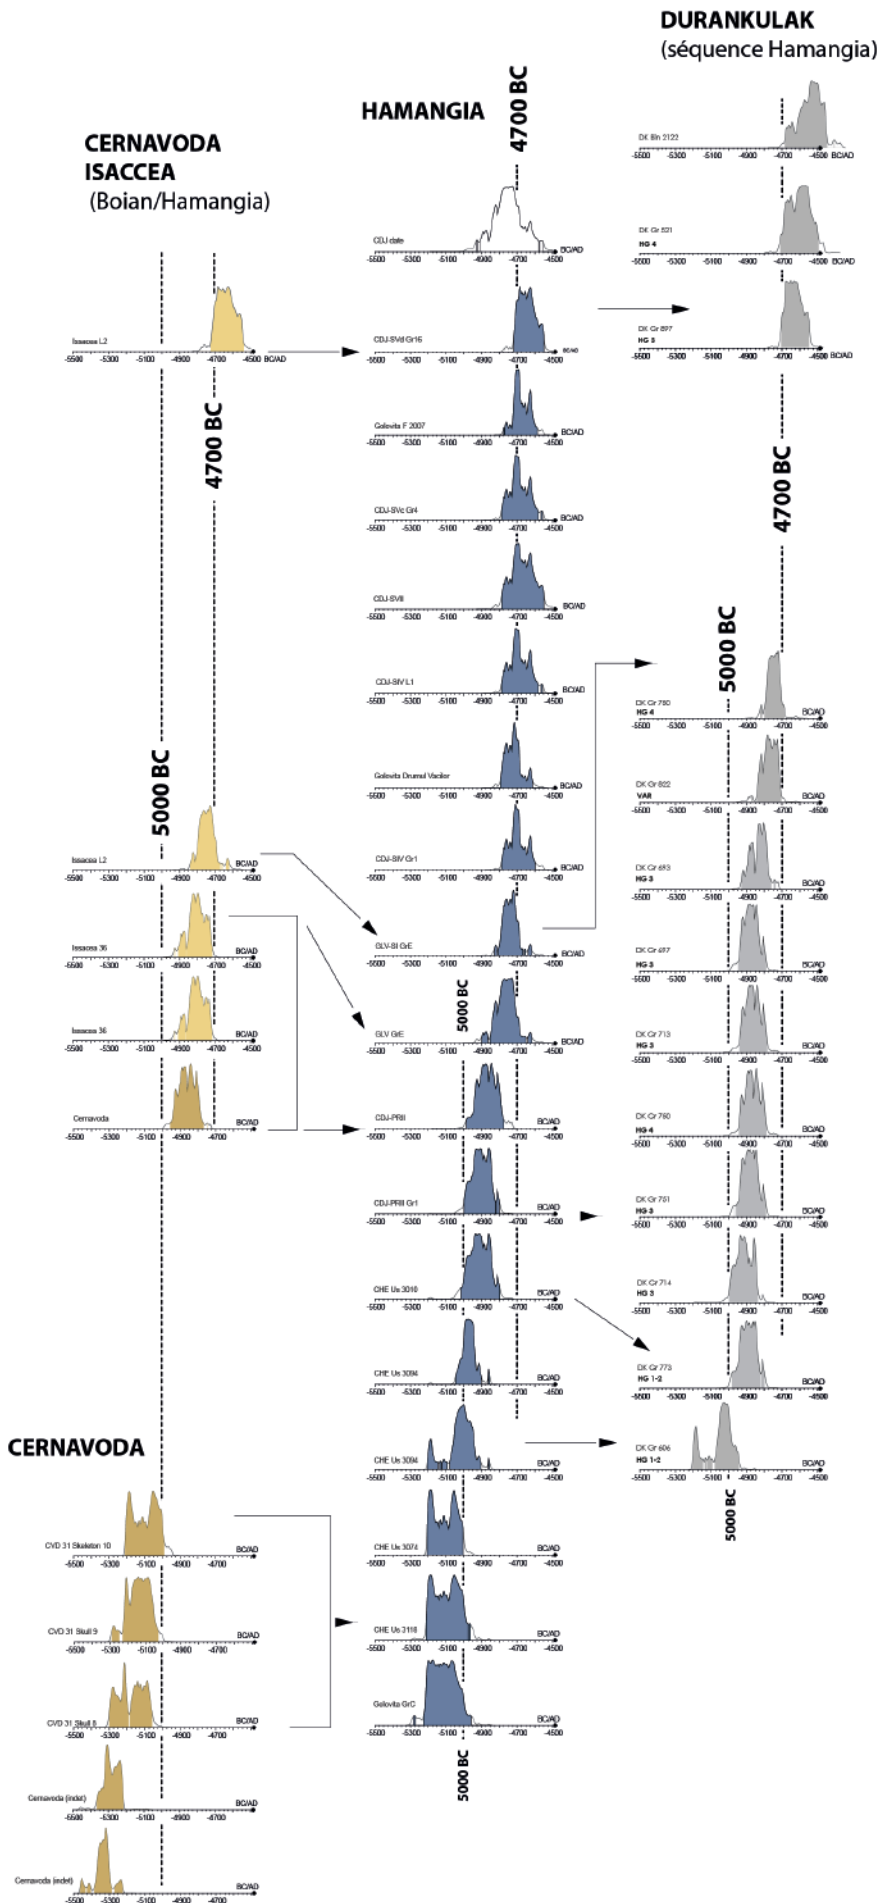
DURANKULAK
(séquence Hamangia)

HAMANGIA

4700 BC

CERNAVODA
ISACCEA
(Boian/Hamangia)

CDJ date
-5500 -5300 -5100 -4900 -4700 -4500 BC/AD

DK Bln 2122
-5500 -5300 -5100 -4900 -4700 -4500 BC/AD

DK Gr 521
HG 4
-5500 -5300 -5100 -4900 -4700 -4500 BC/AD

DK Gr 897
HG 3
-5500 -5300 -5100 -4900 -4700 -4500 BC/AD

Issacea L2
-5500 -5300 -5100 -4900 -4700 -4500 BC/AD

4700 BC

CDJ-SVd Gr15
-5500 -5300 -5100 -4900 -4700 -4500 BC/AD

Golovita F 2007
-5500 -5300 -5100 -4900 -4700 -4500 BC/AD

CDJ-SVc Gr4
-5500 -5300 -5100 -4900 -4700 -4500 BC/AD

CDJ-SVII
-5500 -5300 -5100 -4900 -4700 -4500 BC/AD

CDJ-SIV L1
-5500 -5300 -5100 -4900 -4700 -4500 BC/AD

Golovita Drumul Vacilor
-5500 -5300 -5100 -4900 -4700 -4500 BC/AD

CDJ-SIV Gr1
-5500 -5300 -5100 -4900 -4700 -4500 BC/AD

4700 BC

5000 BC

DK Gr 750
HG 4
-5500 -5300 -5100 -4900 -4700 -4500 BC/AD

DK Gr 822
VAR
-5500 -5300 -5100 -4900 -4700 -4500 BC/AD

DK Gr 693
HG 3
-5500 -5300 -5100 -4900 -4700 -4500 BC/AD

DK Gr 697
HG 3
-5500 -5300 -5100 -4900 -4700 -4500 BC/AD

DK Gr 713
HG 3
-5500 -5300 -5100 -4900 -4700 -4500 BC/AD

DK Gr 760
HG 4
-5500 -5300 -5100 -4900 -4700 -4500 BC/AD

DK Gr 751
HG 3
-5500 -5300 -5100 -4900 -4700 -4500 BC/AD

DK Gr 714
HG 3
-5500 -5300 -5100 -4900 -4700 -4500 BC/AD

DK Gr 773
HG 1-2
-5500 -5300 -5100 -4900 -4700 -4500 BC/AD

DK Gr 606
HG 1-2
-5500 -5300 -5100 -4900 -4700 -4500 BC/AD

5000 BC

5000 BC

Issacea L2
-5500 -5300 -5100 -4900 -4700 BC/AD

Issacea 36
-5500 -5300 -5100 -4900 -4700 BC/AD

Issacea 36
-5500 -5300 -5100 -4900 -4700 BC/AD

Cernavoda
-5500 -5300 -5100 -4900 -4700 BC/AD

GLV-SI GrE
-5500 -5300 -5100 -4900 -4700 -4500 BC/AD

5000 BC

GLV GrE
-5500 -5300 -5100 -4900 -4700 -4500 BC/AD

CDJ-PRII
-5500 -5300 -5100 -4900 -4700 -4500 BC/AD

CDJ-PRII Gr1
-5500 -5300 -5100 -4900 -4700 -4500 BC/AD

CHE Us 3010
-5500 -5300 -5100 -4900 -4700 -4500 BC/AD

CHE Us 3094
-5500 -5300 -5100 -4900 -4700 -4500 BC/AD

CERNAVODA

CHE Us 3094
-5500 -5300 -5100 -4900 -4700 -4500 BC/AD

CVD 31 Skeleton 10
-5500 -5300 -5100 -4900 -4700 BC/AD

CHE Us 3074
-5500 -5300 -5100 -4900 -4700 -4500 BC/AD

CVD 31 Skull 9
-5500 -5300 -5100 -4900 -4700 BC/AD

CHE Us 3116
-5500 -5300 -5100 -4900 -4700 -4500 BC/AD

CVD 31 Skull 8
-5500 -5300 -5100 -4900 -4700 BC/AD

Golovita GrC
-5500 -5300 -5100 -4900 -4700 -4500 BC/AD

5000 BC

Cernavoda (indet)
-5500 -5300 -5100 -4900 -4700 BC/AD

Cernavoda (indet)
-5500 -5300 -5100 -4900 -4700 BC/AD